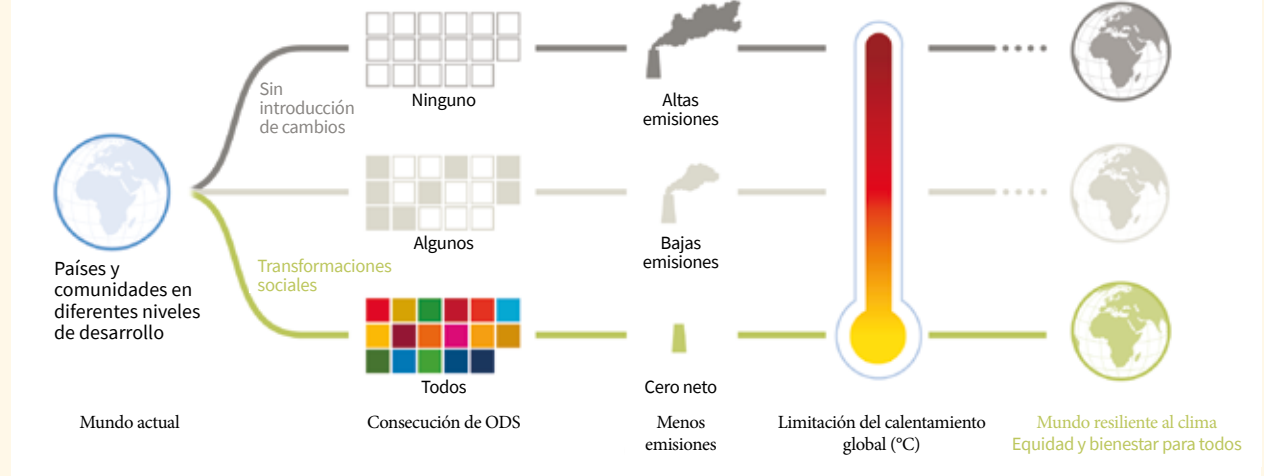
Sin introducción de cambios

Ninguno

Altas emisiones

Algunos

Bajas emisiones

Países y comunidades en diferentes niveles de desarrollo

Transformaciones sociales

Todos

Cero neto

Mundo actual

Consecución de ODS

Menos emisiones

Limitación del calentamiento global (°C)

Mundo resiliente al clima
Equidad y bienestar para todos